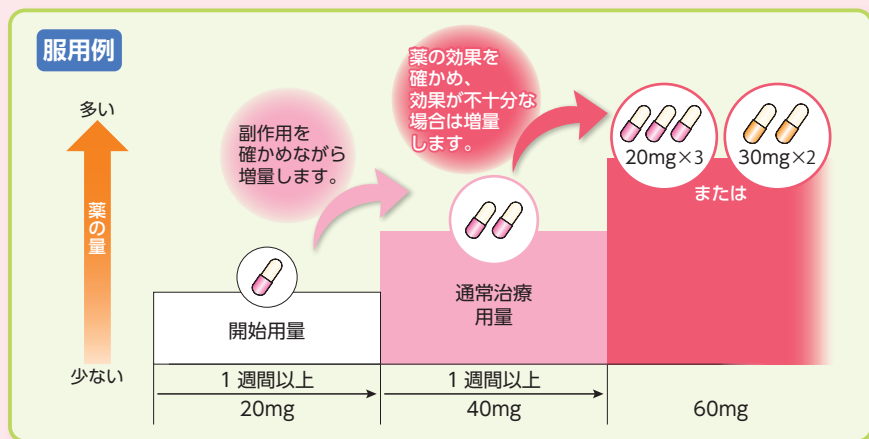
服用例

多い

薬の量

少ない

副作用を確かめながら増量します。

薬の効果を確かめ、効果が不十分な場合は増量します。

開始用量

通常治療用量

20mg×3

30mg×2

または

1 週間以上

1 週間以上

20mg

40mg

60mg